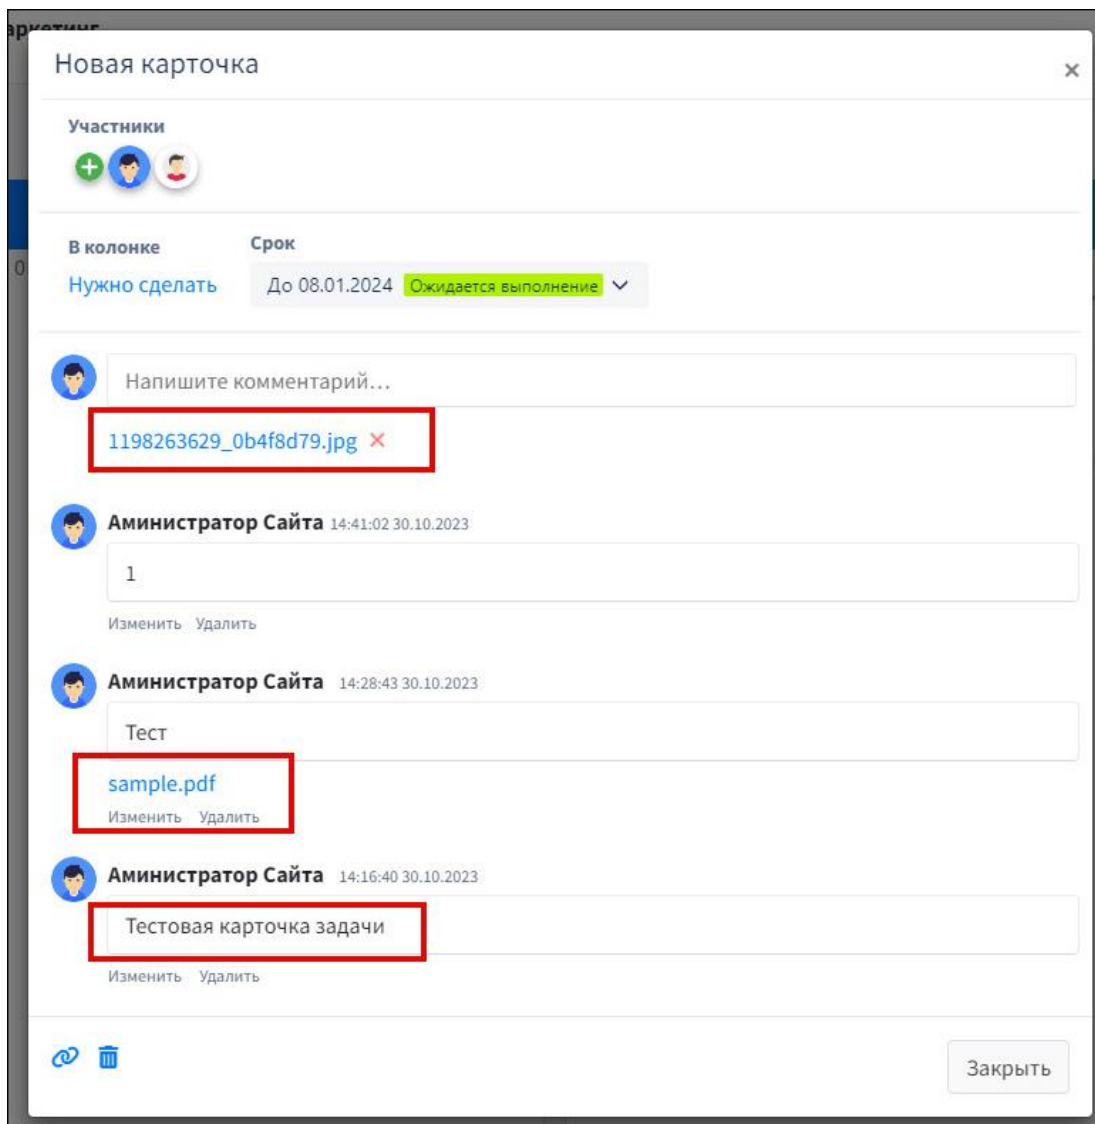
аркетинг

Новая карточка ×

Участники

В колонке
Нужно сделать

Срок
До 08.01.2024 Ожидается выполнение

Напишите комментарий...

1198263629_0b4f8d79.jpg ×

Администратор Сайта 14:41:02 30.10.2023

1

Изменить Удалить

Администратор Сайта 14:28:43 30.10.2023

Тест

sample.pdf

Изменить Удалить

Администратор Сайта 14:16:40 30.10.2023

Тестовая карточка задачи

Изменить Удалить

Закрыть